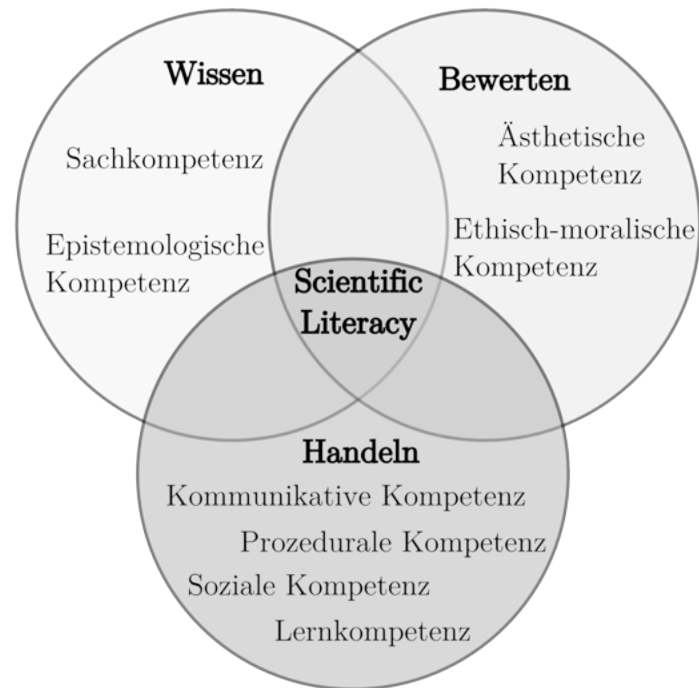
Wissen

Sachkompetenz

Epistemologische Kompetenz

Bewerten

Ästhetische Kompetenz

Ethisch-moralische Kompetenz

Scientific Literacy

Handeln

Kommunikative Kompetenz

Prozedurale Kompetenz

Soziale Kompetenz

Lernkompetenz